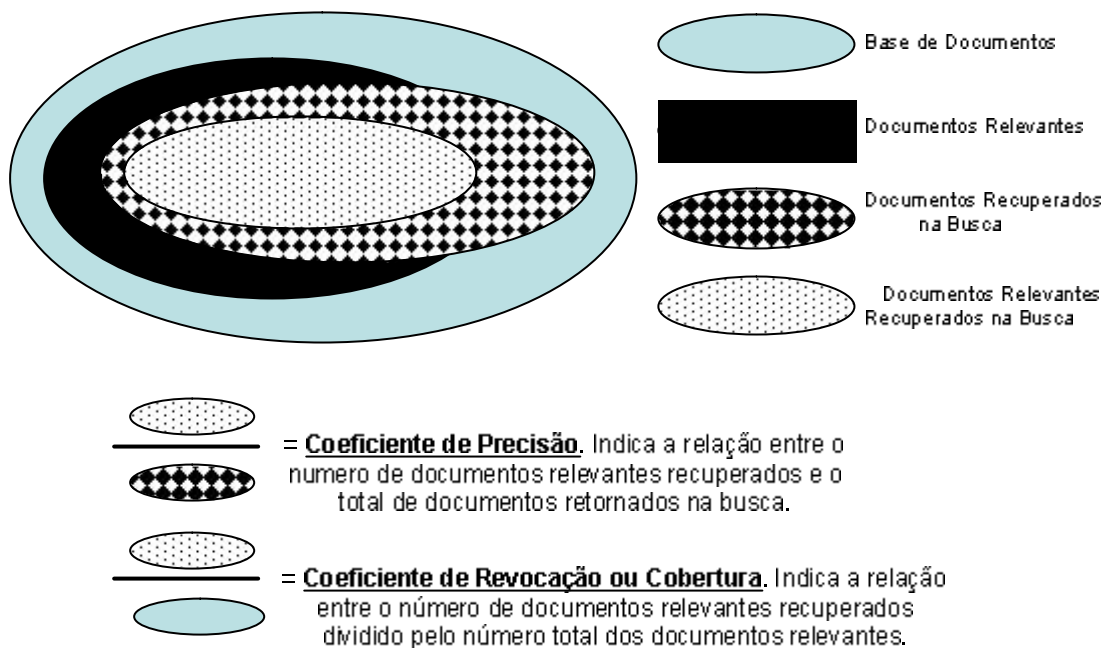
Base de Documentos

Documentos Relevantes

Documentos Recuperados na Busca

Documentos Relevantes Recuperados na Busca

= **Coeficiente de Precisão**. Indica a relação entre o numero de documentos relevantes recuperados e o total de documentos retornados na busca.

= **Coeficiente de Revocação ou Cobertura**. Indica a relação entre o número de documentos relevantes recuperados dividido pelo número total dos documentos relevantes.